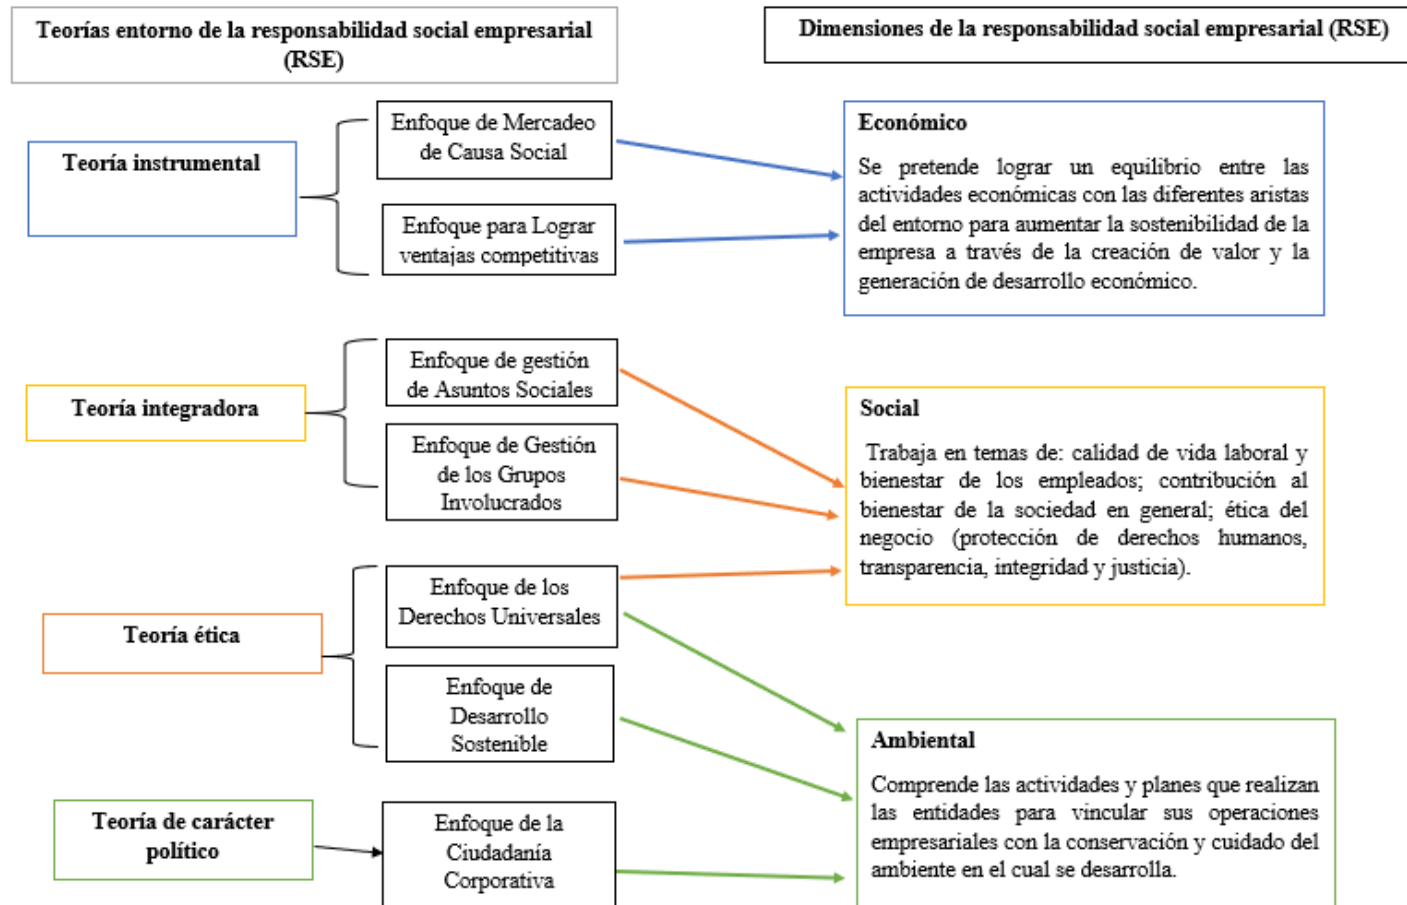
Teorías entorno de la responsabilidad social empresarial (RSE)

Dimensiones de la responsabilidad social empresarial (RSE)

Teoría instrumental

Enfoque de Mercadeo de Causa Social

Enfoque para Lograr ventajas competitivas

Económico

Se pretende lograr un equilibrio entre las actividades económicas con las diferentes aristas del entorno para aumentar la sostenibilidad de la empresa a través de la creación de valor y la generación de desarrollo económico.

Teoría integradora

Enfoque de gestión de Asuntos Sociales

Enfoque de Gestión de los Grupos Involucrados

Social

Trabaja en temas de: calidad de vida laboral y bienestar de los empleados; contribución al bienestar de la sociedad en general; ética del negocio (protección de derechos humanos, transparencia, integridad y justicia).

Teoría ética

Enfoque de los Derechos Universales

Enfoque de Desarrollo Sostenible

Ambiental

Comprende las actividades y planes que realizan las entidades para vincular sus operaciones empresariales con la conservación y cuidado del ambiente en el cual se desarrolla.

Teoría de carácter político

Enfoque de la Ciudadanía Corporativa